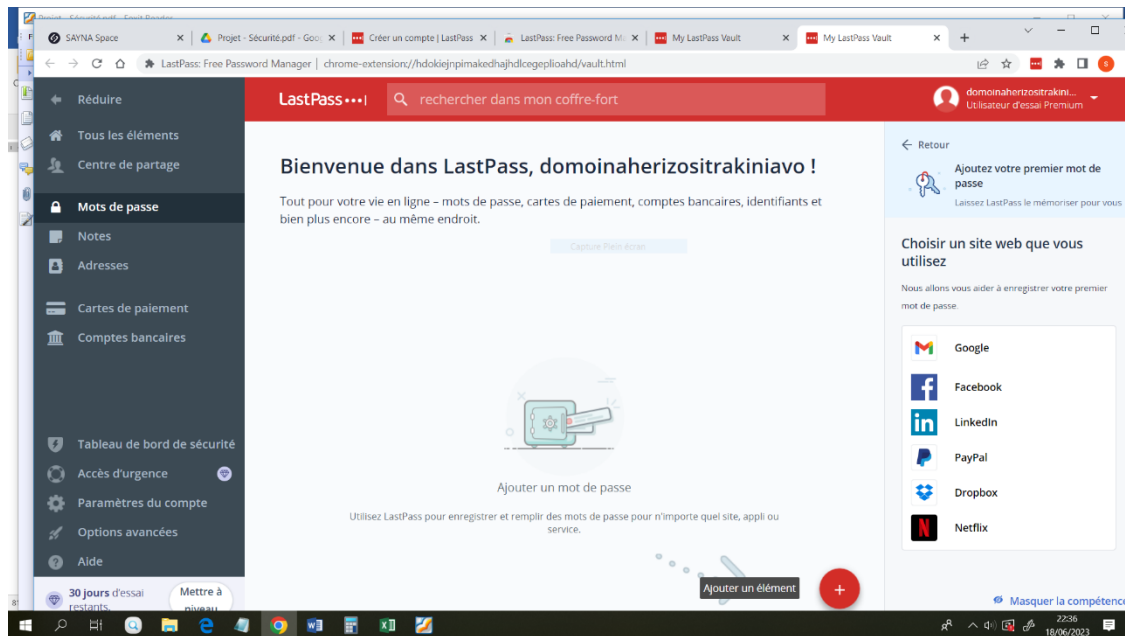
SAYNA Space | Projet - Sécurité.pdf - Goo | Créer un compte | LastPass | LastPass: Free Password M | My LastPass Vault | My LastPass Vault

LastPass: Free Password Manager | chrome-extension://hdokiejnpimakedhajhdlcegeplioahd/vault.html

Réduire

Tous les éléments

Centre de partage

Mots de passe

Notes

Adresses

Cartes de paiement

Comptes bancaires

Tableau de bord de sécurité

Accès d'urgence

Paramètres du compte

Options avancées

Aide

30 jours d'essai restants

Mettre à niveau

LastPass•••|

rechercher dans mon coffre-fort

domoinaherizositrakini...
Utilisateur d'essai Premium

Bienvenue dans LastPass, domoinaherizositrakiniavo !

Tout pour votre vie en ligne – mots de passe, cartes de paiement, comptes bancaires, identifiants et bien plus encore – au même endroit.

Capture Plein écran

Ajouter un mot de passe

Utilisez LastPass pour enregistrer et remplir des mots de passe pour n'importe quel site, appli ou service.

Ajouter un élément

+

Retour

Ajoutez votre premier mot de passe

Laissez LastPass le mémoriser pour vous

Choisir un site web que vous utilisez

Nous allons vous aider à enregistrer votre premier mot de passe.

Google

Facebook

LinkedIn

PayPal

Dropbox

Netflix

Masquer la compétence

22:36
18/06/2023